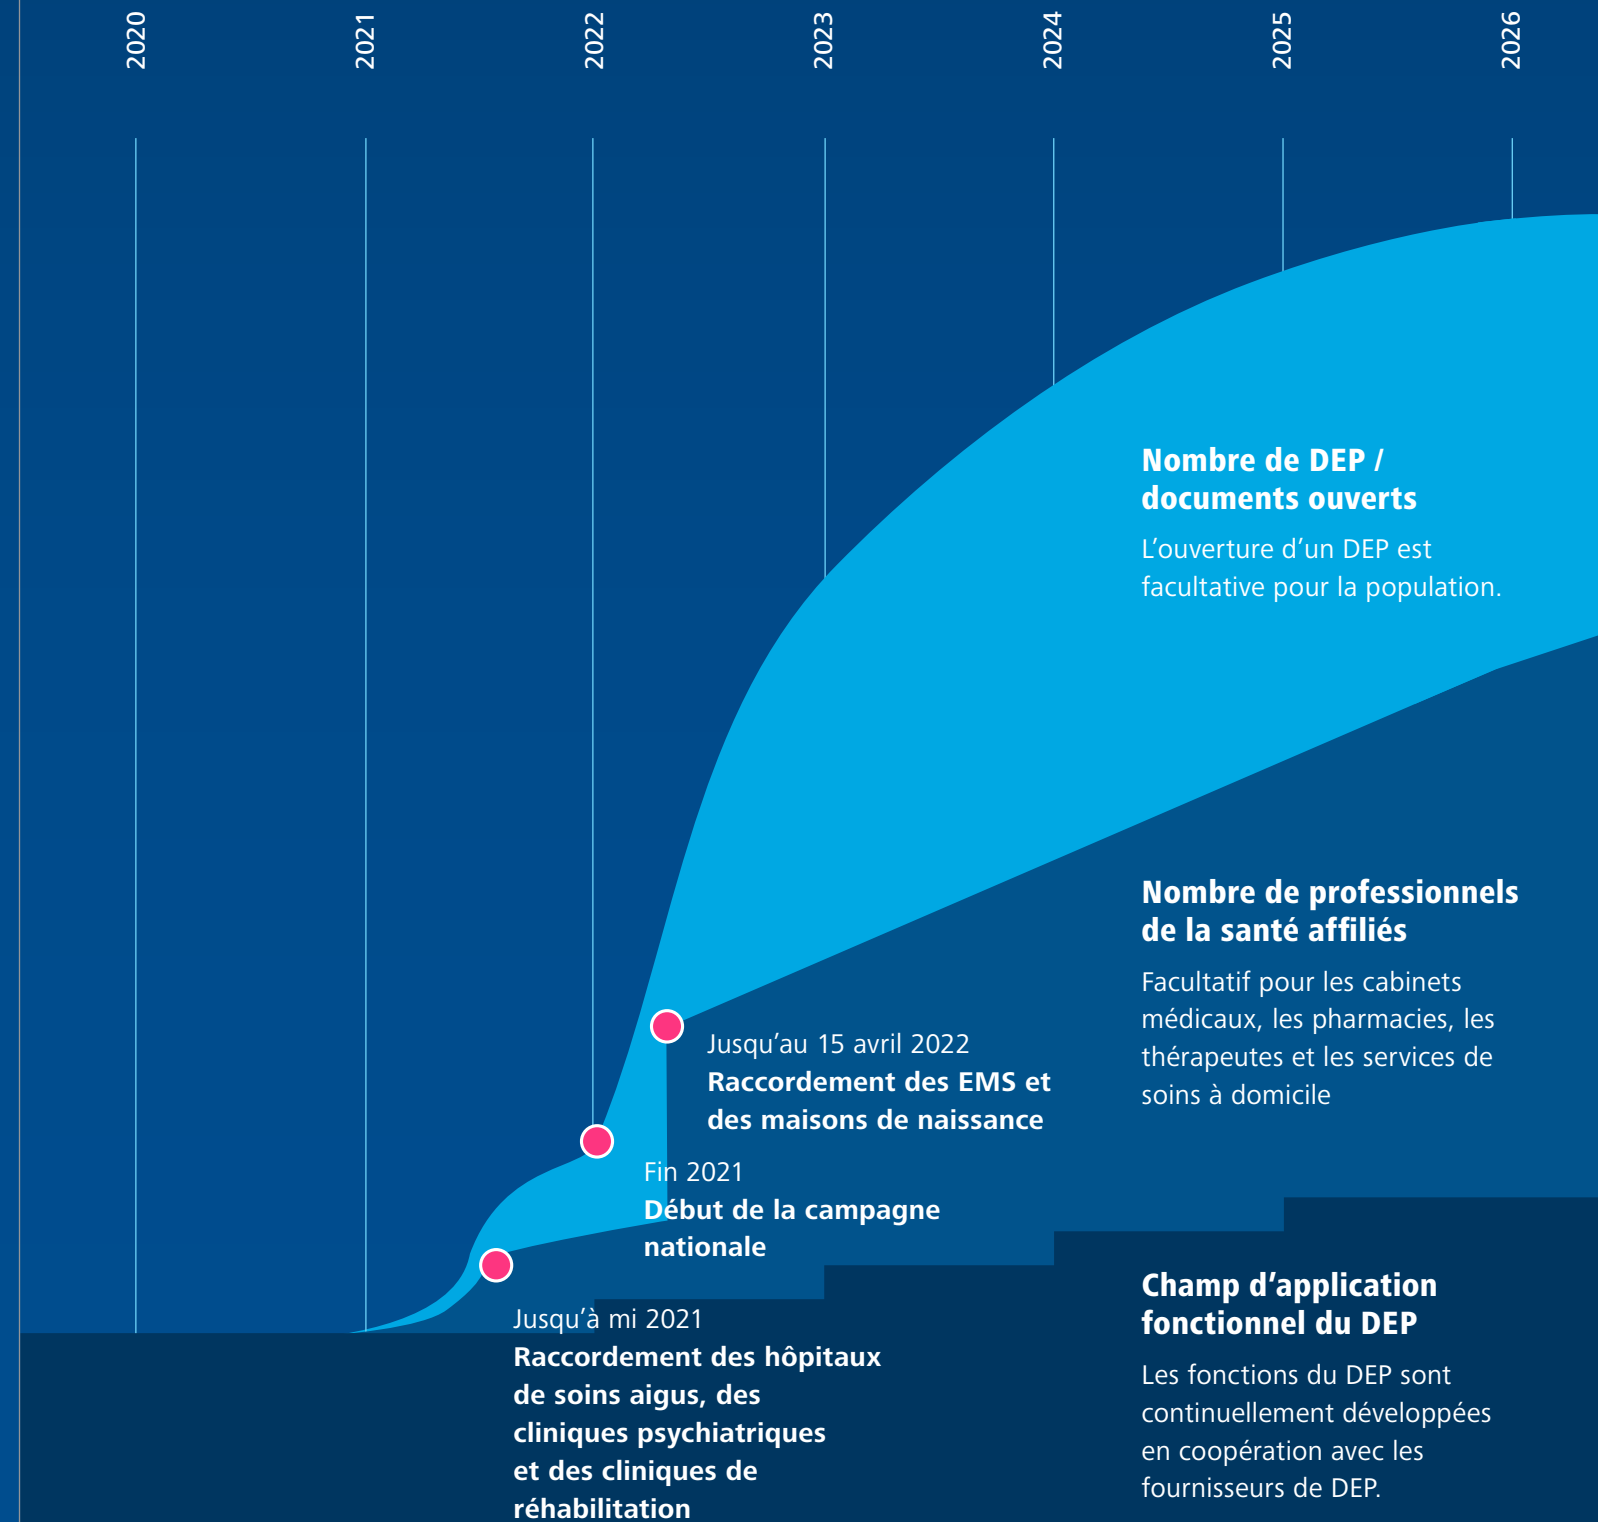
2020
2021
2022
2023
2024
2025
2026

Nombre de DEP / documents ouverts

L’ouverture d’un DEP est facultative pour la population.

Nombre de professionnels de la santé affiliés

Facultatif pour les cabinets médicaux, les pharmacies, les thérapeutes et les services de soins à domicile

Jusqu’au 15 avril 2022
Raccordement des EMS et des maisons de naissance

Fin 2021
Début de la campagne nationale

Jusqu’à mi 2021
Raccordement des hôpitaux de soins aigus, des cliniques psychiatriques et des cliniques de réhabilitation

Champ d’application fonctionnel du DEP

Les fonctions du DEP sont continuellement développées en coopération avec les fournisseurs de DEP.